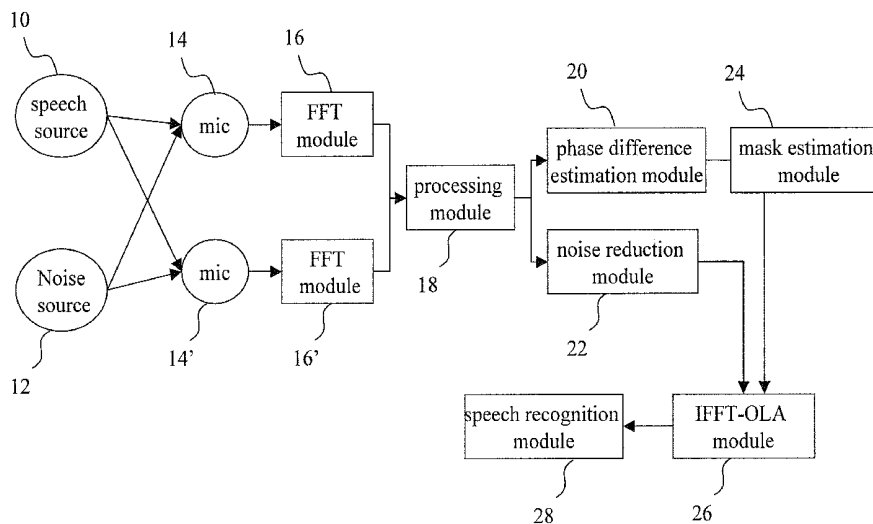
10

speech source

Noise source

12

14

mic

mic

14'

16

FFT module

FFT module

16'

processing module

18

20

phase difference estimation module

24

mask estimation module

noise reduction module

22

speech recognition module

28

IFFT-OLA module

26